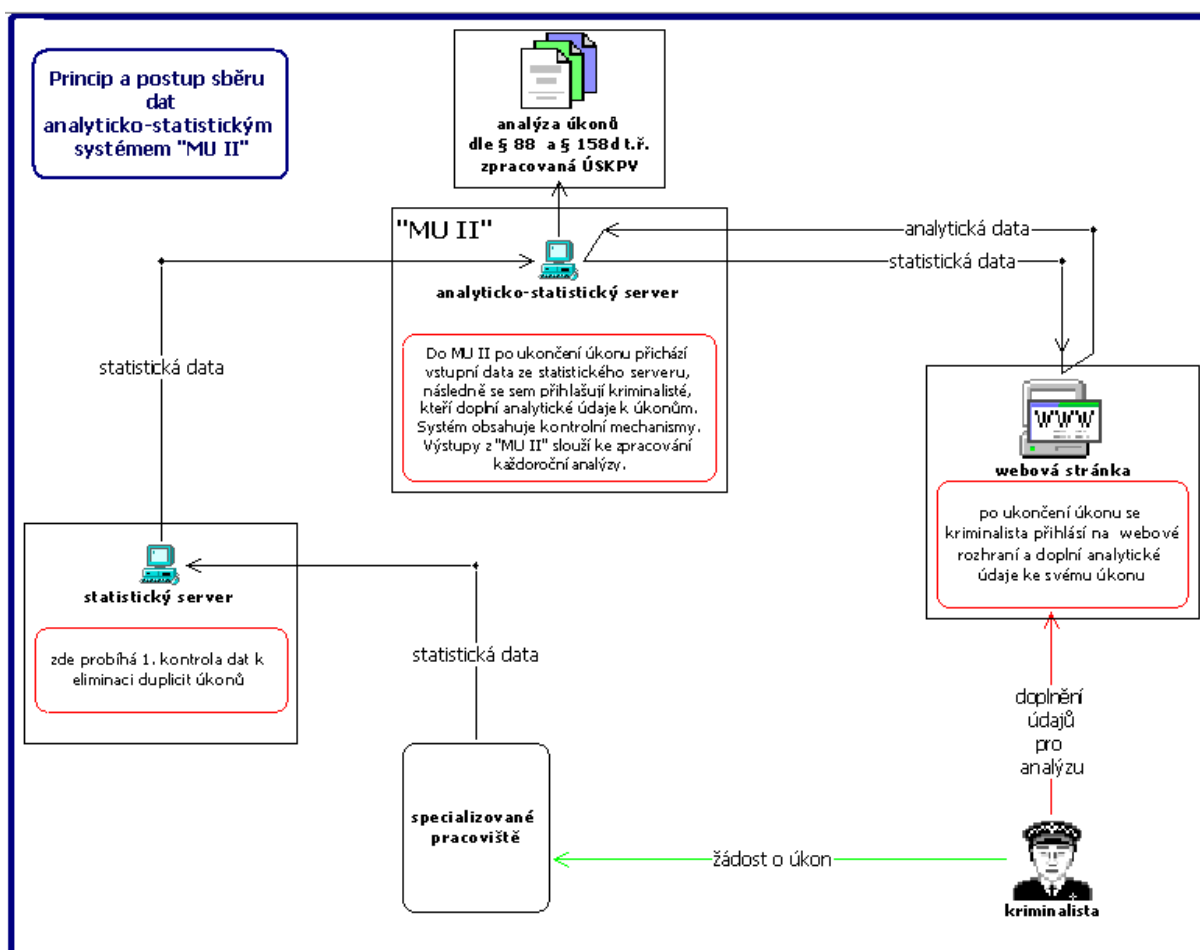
Princip a postup sběru dat analyticko-statistickým systémem "MU II"

analýza úkonů dle § 88 a § 158d t.ř. zpracovaná ÚSKPV

"MU II"

analytická data

statistická data

analyticko-statistický server

Do MU II po ukončení úkonu přichází vstupní data ze statistického serveru, následně se sem přihlašují kriminalisté, kteří doplní analytické údaje k úkonům. Systém obsahuje kontrolní mechanismy. Výstupy z "MU II" slouží ke zpracování každoroční analýzy.

statistická data

WWW

webová stránka

po ukončení úkonu se kriminalista přihlásí na webové rozhraní a doplní analytické údaje ke svému úkonu

statistický server

zde probíhá 1. kontrola dat k eliminaci duplicit úkonů

statistická data

doplnění údajů pro analýzu

specializované pracoviště

žádost o úkon

kriminalista